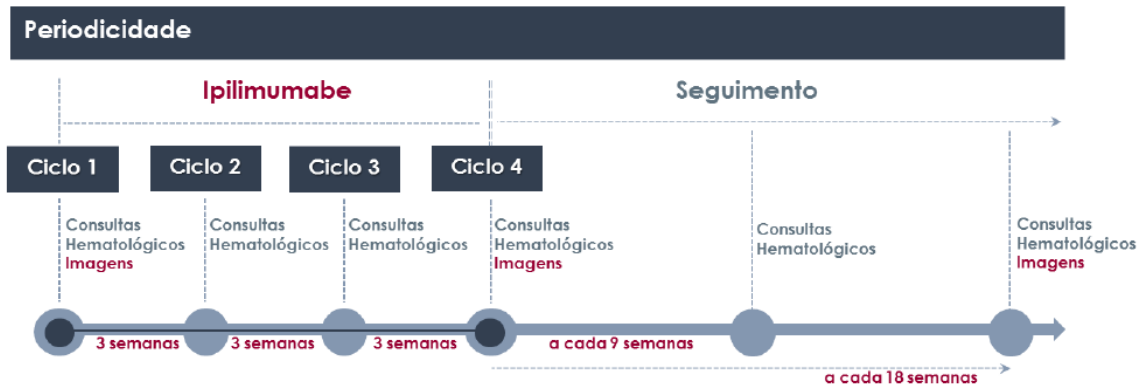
Periodicidade

Ipilimumabe

Seguimento

Ciclo 1

Ciclo 2

Ciclo 3

Ciclo 4

Consultas
Hematológicos
Imagens

Consultas
Hematológicos

Consultas
Hematológicos

Consultas
Hematológicos
Imagens

Consultas
Hematológicos

Consultas
Hematológicos
Imagens

3 semanas

3 semanas

3 semanas

a cada 9 semanas

a cada 18 semanas